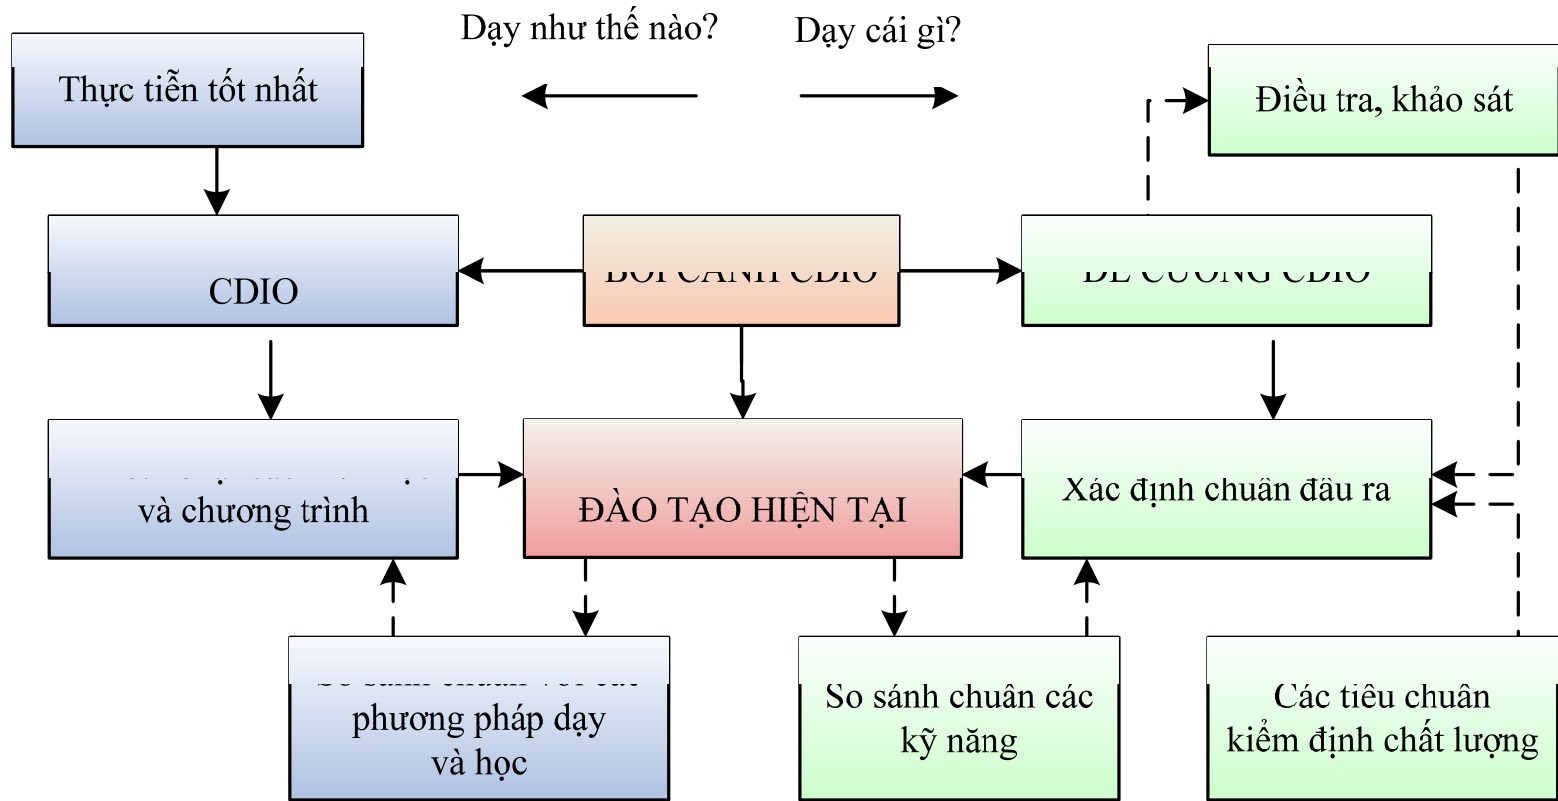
Dạy như thế nào?

Dạy cái gì?

Thực tiễn tốt nhất

Điều tra, khảo sát

CDIO

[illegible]

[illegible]

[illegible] và chương trình

ĐÀO TẠO HIỆN TẠI

Xác định chuẩn đầu ra

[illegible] phương pháp dạy và học

So sánh chuẩn các kỹ năng

Các tiêu chuẩn kiểm định chất lượng